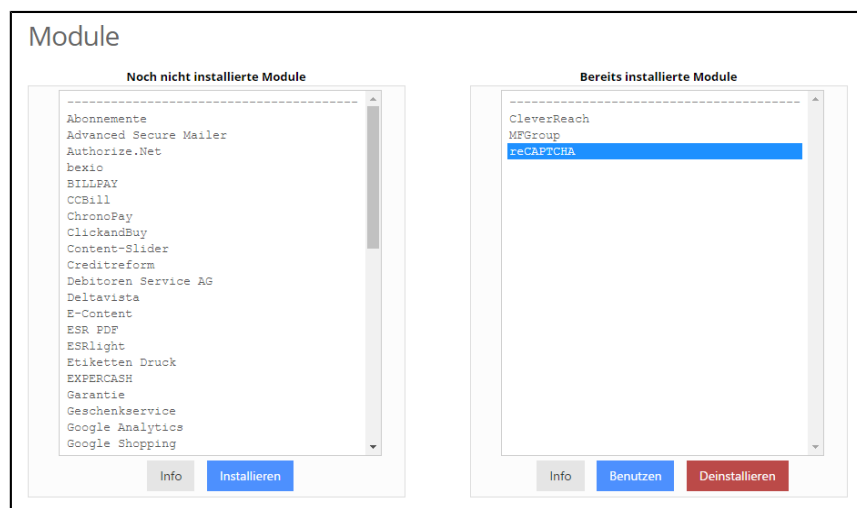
Module

Noch nicht installierte Module

---------------------------------------
Abonnemente
Advanced Secure Mailer
Authorize.Net
bexio
BILLPAY
CCBill
ChronoPay
ClickandBuy
Content-Slider
Creditreform
Debitoren Service AG
Deltavista
E-Content
ESR PDF
ESRlight
Etiketten Druck
EXPERCASH
Garantie
Geschenkservice
Google Analytics
Google Shopping

Info Installieren

Bereits installierte Module

---------------------------------------
CleverReach
MFGroup
reCAPTCHA

Info Benutzen Deinstallieren